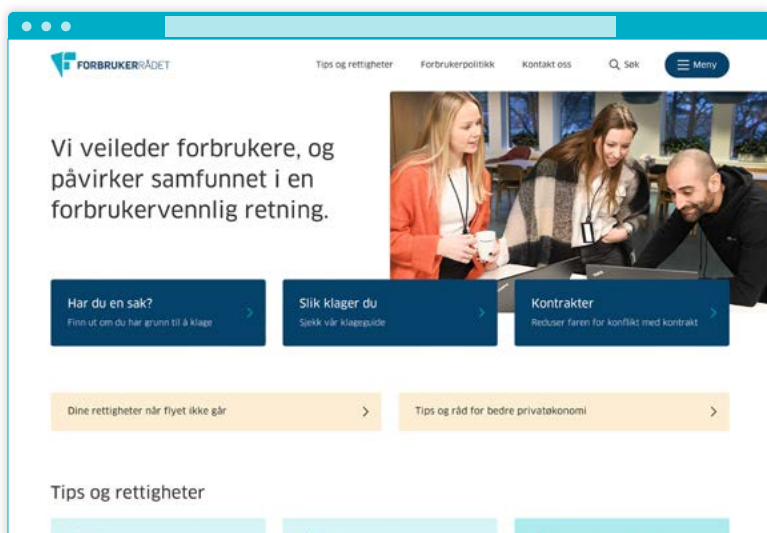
FORBRUKERRÅDET

Tips og rettigheter Forbrukerpolitikk Kontakt oss Søk Meny

Vi veileder forbrukere, og påvirker samfunnet i en forbrukervennlig retning.

Har du en sak?
Finn ut om du har grunn til å klage

Slik klager du
Sjekk vår klageguide

Kontrakter
Reduser faren for konflikt med kontrakt

Dine rettigheter når flyet ikke går

Tips og råd for bedre privatøkonomi

Tips og rettigheter